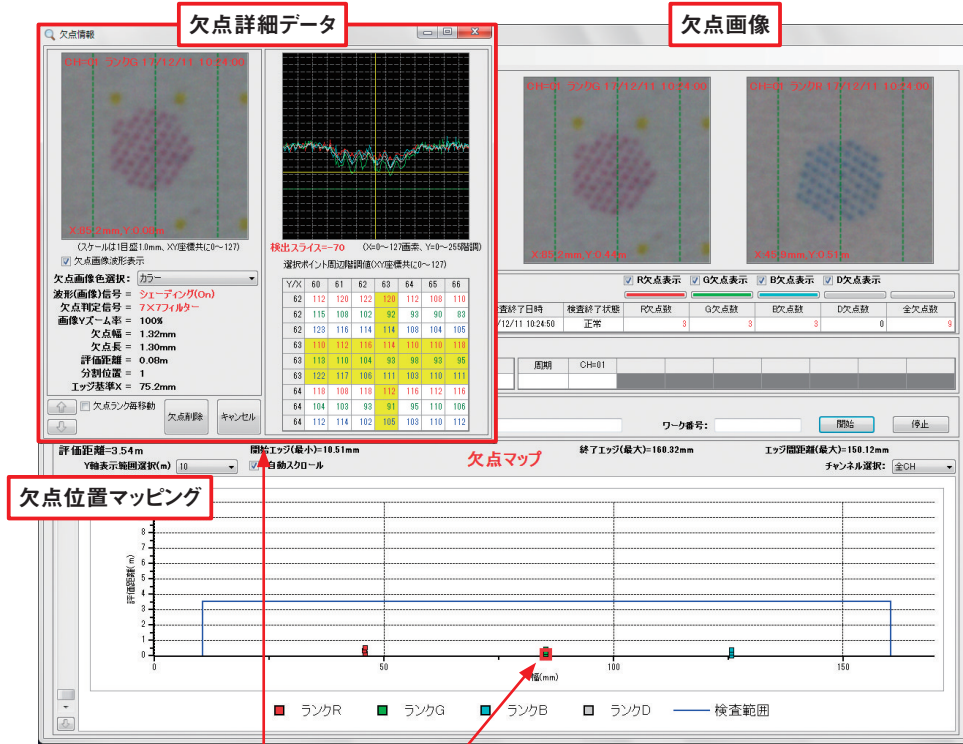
欠点詳細データ

欠点画像

欠点情報

CH=01 ランクG 17/12/11 10:24:00

X=81.2mm,Y=0.00m

(スケールは1目盛1.0mm、XY座標共に0〜127)

☑ 欠点画像波形表示

欠点画像色選択: カラー

波形(画像)信号 = シェーディング(On)
欠点判定信号 = 7×7フィルター
画像Yズーム率 = 100%
欠点幅 = 1.32mm
欠点長 = 1.30mm
評価距離 = 0.08m
分割位置 = 1
エッジ基準X = 75.2mm

欠点ランク毎移動

欠点削除 キャンセル

検出スライス=-70 (X=0〜127画素、Y=0〜255階調)

選択ポイント周辺階調値(XY座標共に0〜127)

| Y/X | 60 | 61 | 62 | 63 | 64 | 65 | 66 |
|---|---|---|---|---|---|---|---|
| 62 | 112 | 120 | 122 | 120 | 112 | 108 | 110 |
| 62 | 115 | 108 | 102 | 92 | 93 | 90 | 83 |
| 62 | 123 | 116 | 114 | 114 | 108 | 104 | 105 |
| 63 | 110 | 112 | 116 | 114 | 110 | 110 | 118 |
| 63 | 113 | 110 | 104 | 93 | 98 | 93 | 95 |
| 63 | 122 | 117 | 106 | 111 | 103 | 110 | 111 |
| 64 | 110 | 108 | 110 | 112 | 116 | 112 | 116 |
| 64 | 104 | 103 | 93 | 91 | 95 | 110 | 106 |
| 64 | 112 | 114 | 102 | 105 | 103 | 110 | 112 |

CH=01 ランクG 17/12/11 10:24:00
X=85.2mm,Y=0.44m

CH=01 ランクB 17/12/11 10:24:00
X=46.9mm,Y=0.51m

☑ R欠点表示 ☑ G欠点表示 ☑ B欠点表示 ☑ D欠点表示

| 査終了日時 | 検査終了状態 | R欠点数 | G欠点数 | B欠点数 | D欠点数 | 全欠点数 |
|---|---|---|---|---|---|---|
| 7/12/11 10:24:50 | 正常 | 3 | 3 | 3 | 0 | 9 |

周期 CH=01

ワーク番号: 開始 停止

評価距離=3.54m 開始エッジ(最小)=10.51mm 終了エッジ(最大)=160.32mm エッジ間距離(最大)=150.12mm

Y軸表示範囲選択(m) 10 ☑ 自動スクロール 欠点マップ チャンネル選択: 全CH

欠点位置マッピング

評価距離(m)

9 8 7 6 5 4 3 2 1 0

50 100 150

幅(mm)

ランクR ランクG ランクB ランクD 検査範囲